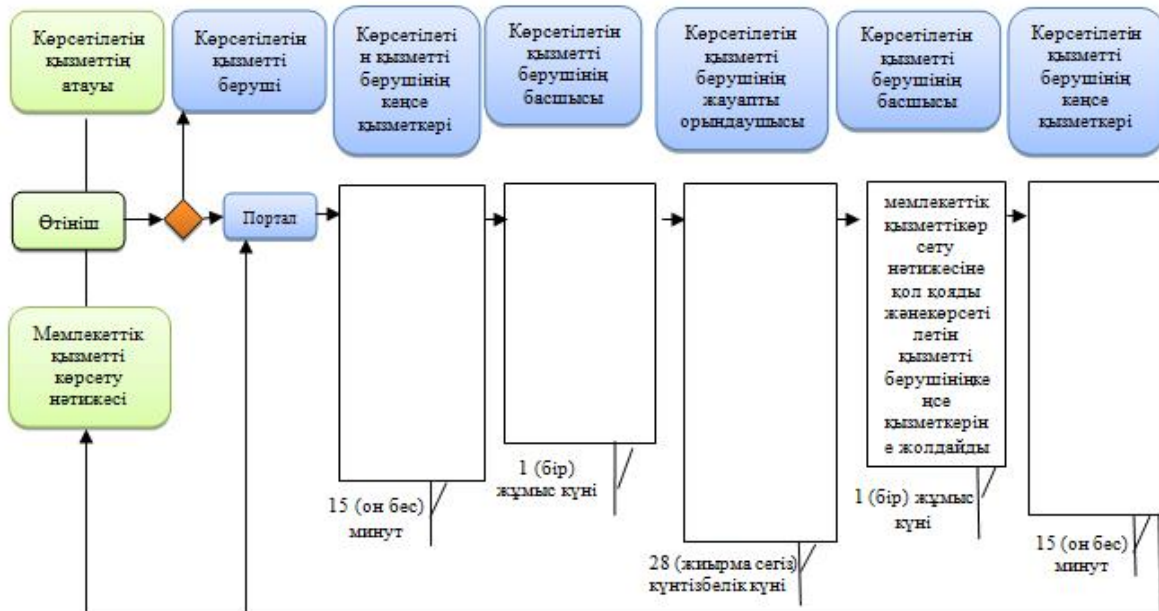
Көрсетілетін қызметтің атауы

Көрсетілетін қызметті беруші

Көрсетілетін қызметті берушінің кеңсе қызметкері

Көрсетілетін қызметті берушінің басшысы

Көрсетілетін қызметті берушінің жауапты орындаушысы

Көрсетілетін қызметті берушінің басшысы

Көрсетілетін қызметті берушінің кеңсе қызметкері

Өтініш

Портал

мемлекеттік қызметтікөрсету нәтижесіне қол қояды жәнекөрсетілетін қызметті берушініңкеңсе қызметкеріне жолдайды

Мемлекеттік қызметті көрсету нәтижесі

15 (он бес) минут

1 (бір) жұмыс күні

28 (жиырма сегіз) күнтізбелік күні

1 (бір) жұмыс күні

15 (он бес) минут